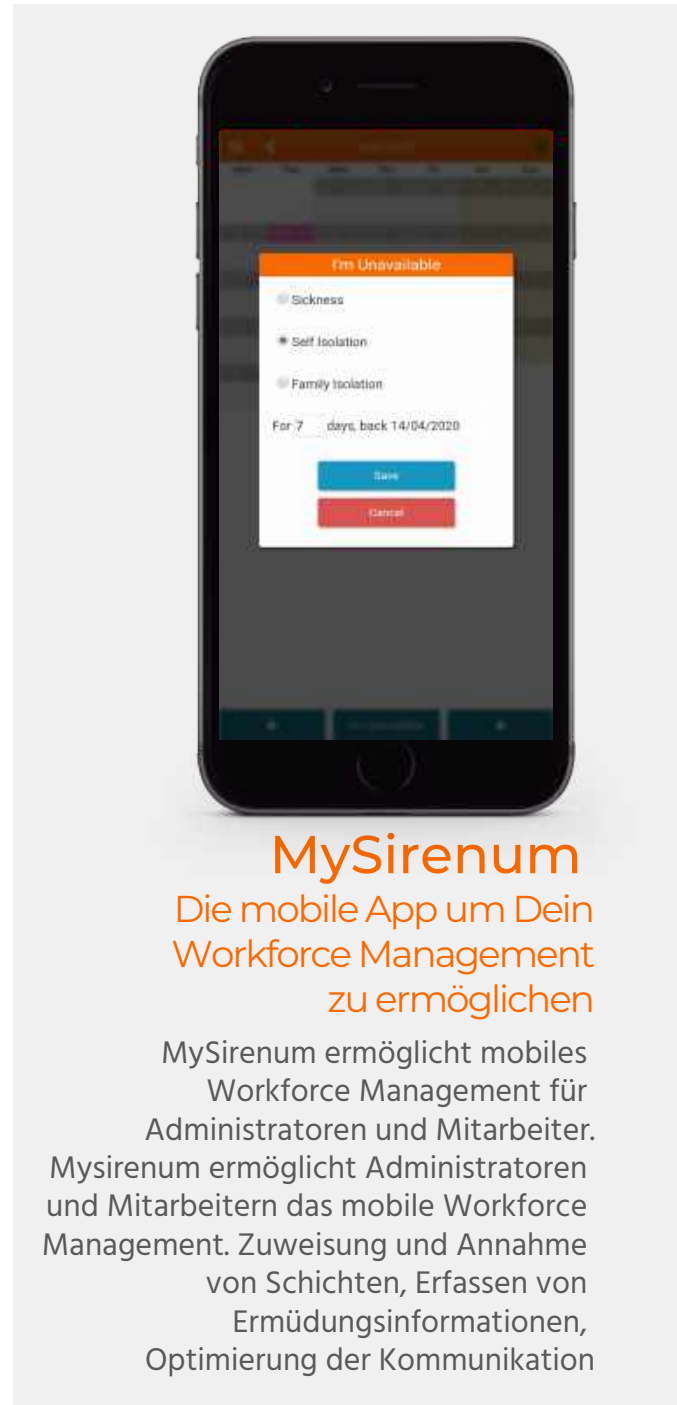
I'm Unavailable

Sickness

Self Isolation

Family Isolation

For 7 days, back 14/04/2020

Save

Cancel

MySirenum

Die mobile App um Dein Workforce Management zu ermöglichen

MySirenum ermöglicht mobiles Workforce Management für Administratoren und Mitarbeiter. Mysirenum ermöglicht Administratoren und Mitarbeitern das mobile Workforce Management. Zuweisung und Annahme von Schichten, Erfassen von Ermüdungsinformationen, Optimierung der Kommunikation